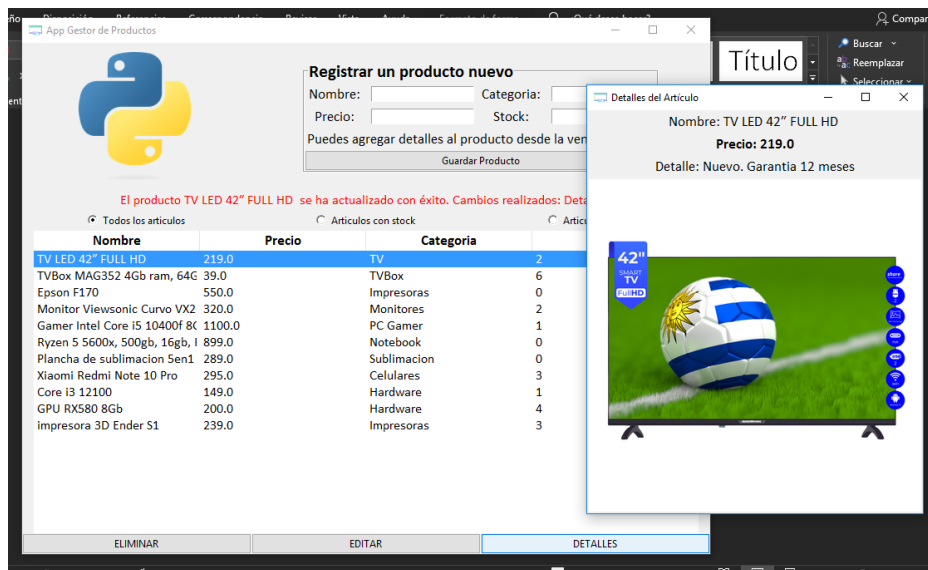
App Gestor de Productos

Registrar un producto nuevo
Nombre:
Categoria:
Precio:
Stock:
Puedes agregar detalles al producto desde la ven
Guardar Producto

El producto TV LED 42" FULL HD se ha actualizado con éxito. Cambios realizados: Deta

Todos los articulos
Articulos con stock
Artic

| Nombre | Precio | Categoria | |
|---|---|---|---|
| TV LED 42" FULL HD | 219.0 | TV | 2 |
| TVBox MAG352 4Gb ram, 64G | 39.0 | TVBox | 6 |
| Epson F170 | 550.0 | Impresoras | 0 |
| Monitor Viewsonic Curvo VX2 | 320.0 | Monitores | 2 |
| Gamer Intel Core i5 10400f 8C | 1100.0 | PC Gamer | 1 |
| Ryzen 5 5600x, 500gb, 16gb, I | 899.0 | Notebook | 0 |
| Plancha de sublimacion 5en1 | 289.0 | Sublimacion | 0 |
| Xiaomi Redmi Note 10 Pro | 295.0 | Celulares | 3 |
| Core i3 12100 | 149.0 | Hardware | 1 |
| GPU RX580 8Gb | 200.0 | Hardware | 4 |
| impresora 3D Ender S1 | 239.0 | Impresoras | 3 |

ELIMINAR
EDITAR
DETALLES

Detalles del Artículo
Nombre: TV LED 42" FULL HD
Precio: 219.0
Detalle: Nuevo. Garantia 12 meses

42"
SMART TV
FullHD

Título
Buscar
Reemplazar
Seleccionar
Compar